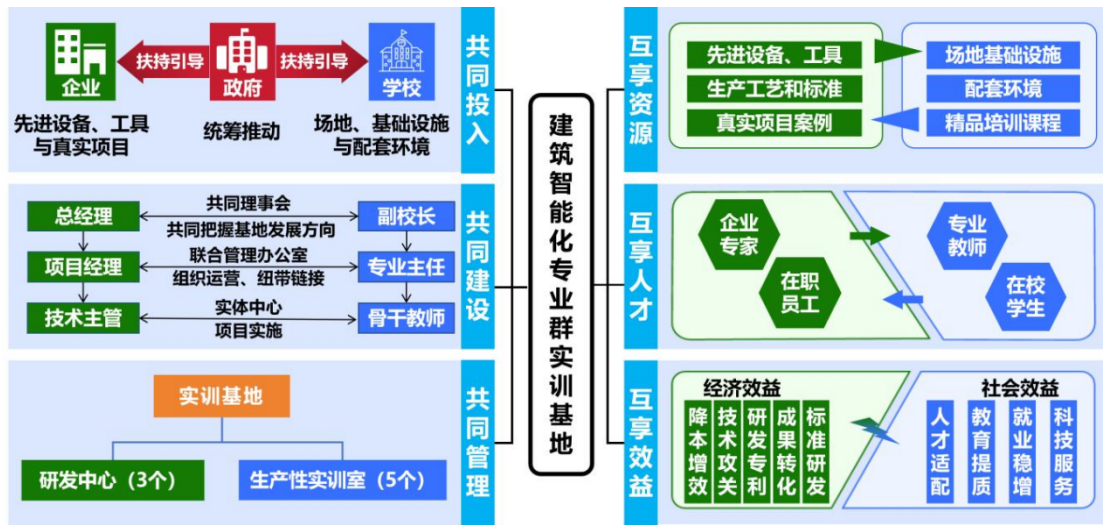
企业
扶持引导
政府
扶持引导
学校
先进设备、工具与真实项目
统筹推动
场地、基础设施与配套环境

共同投入

总经理
共同理事会
共同把握基地发展方向
副校长
项目经理
联合管理办公室
组织运营、纽带链接
专业主任
技术主管
实体中心
项目实施
骨干教师

共同建设

实训基地
研发中心（3个）
生产性实训室（5个）

共同管理

建筑智能化专业群实训基地

互享资源

先进设备、工具
生产工艺和标准
真实项目案例
场地基础设施
配套环境
精品培训课程

互享人才

企业专家
在职员工
专业教师
在校学生

互享效益

经济效益
降本增效
技术攻关
研发专利
成果转化
标准研发
社会效益
人才适配
教育提质
就业稳增
科技服务